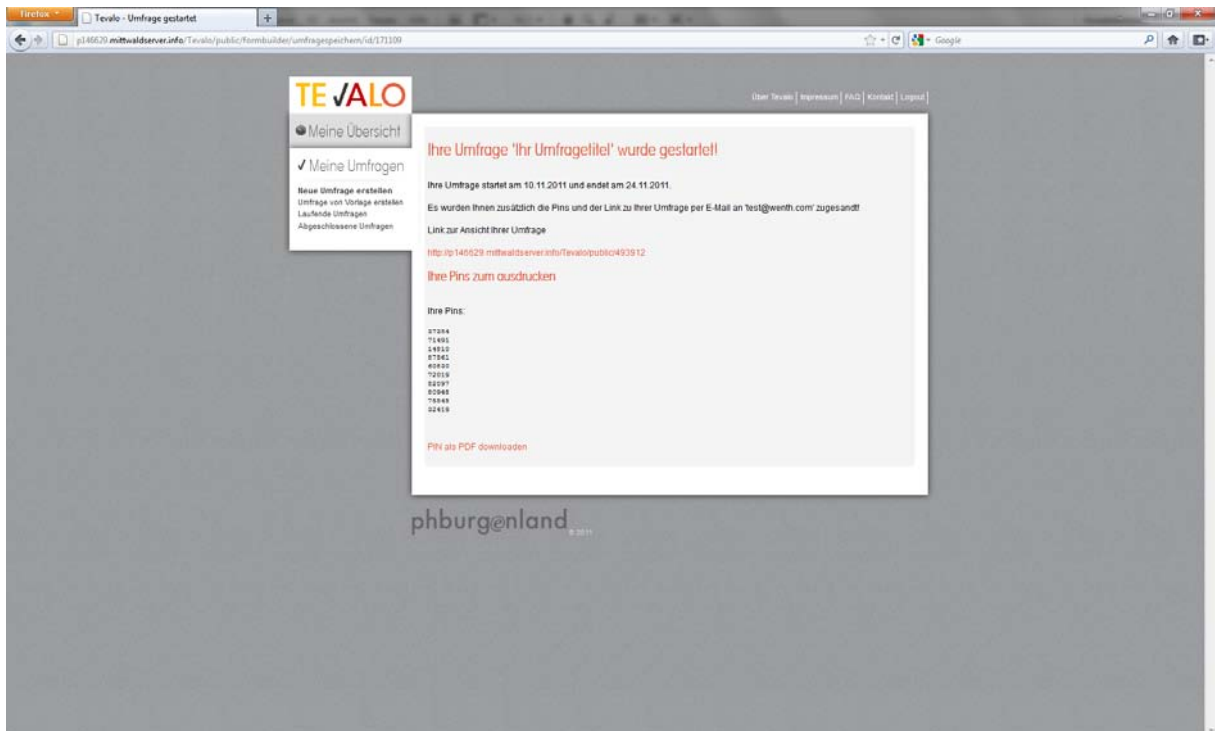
Firefox
Tevalo - Umfrage gestartet
p146629.mittwaldserver.info/Tevalo/public/formbuilder/umfragespeichern/id/171109
Google

TE√ALO

Über Tevalo | Impressum | FAQ | Kontakt | Logout

Meine Übersicht

√ Meine Umfragen

Neue Umfrage erstellen
Umfrage von Vorlage erstellen
Laufende Umfragen
Abgeschlossene Umfragen

Ihre Umfrage 'Ihr Umfragetitel' wurde gestartet!

Ihre Umfrage startet am 10.11.2011 und endet am 24.11.2011.

Es wurden Ihnen zusätzlich die Pins und der Link zu Ihrer Umfrage per E-Mail an 'test@wenth.com' zugesandt!

Link zur Ansicht Ihrer Umfrage

http://p146629.mittwaldserver.info/Tevalo/public/493912

Ihre Pins zum ausdrucken

Ihre Pins:

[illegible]
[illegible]
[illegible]
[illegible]
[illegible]
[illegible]
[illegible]
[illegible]
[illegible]
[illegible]

PIN als PDF downloaden

phburgenland
© 2011